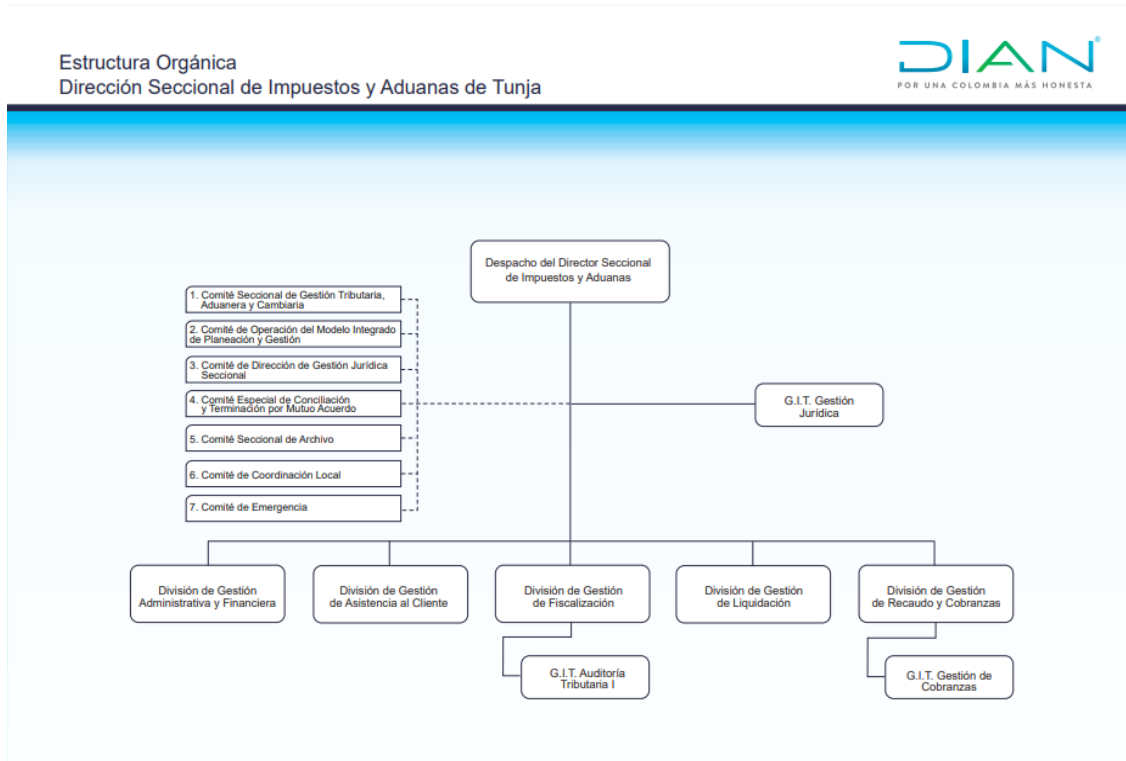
Estructura Orgánica
Dirección Seccional de Impuestos y Aduanas de Tunja

DIAN
POR UNA COLOMBIA MÁS HONESTA

Despacho del Director Seccional de Impuestos y Aduanas

1. Comité Seccional de Gestión Tributaria, Aduanera y Cambiaria

2. Comité de Operación del Modelo Integrado de Planeación y Gestión

3. Comité de Dirección de Gestión Jurídica Seccional

4. Comité Especial de Conciliación y Terminación por Mutuo Acuerdo

5. Comité Seccional de Archivo

6. Comité de Coordinación Local

7. Comité de Emergencia

G.I.T. Gestión Jurídica

División de Gestión Administrativa y Financiera

División de Gestión de Asistencia al Cliente

División de Gestión de Fiscalización

División de Gestión de Liquidación

División de Gestión de Recaudo y Cobranzas

G.I.T. Auditoría Tributaria I

G.I.T. Gestión de Cobranzas